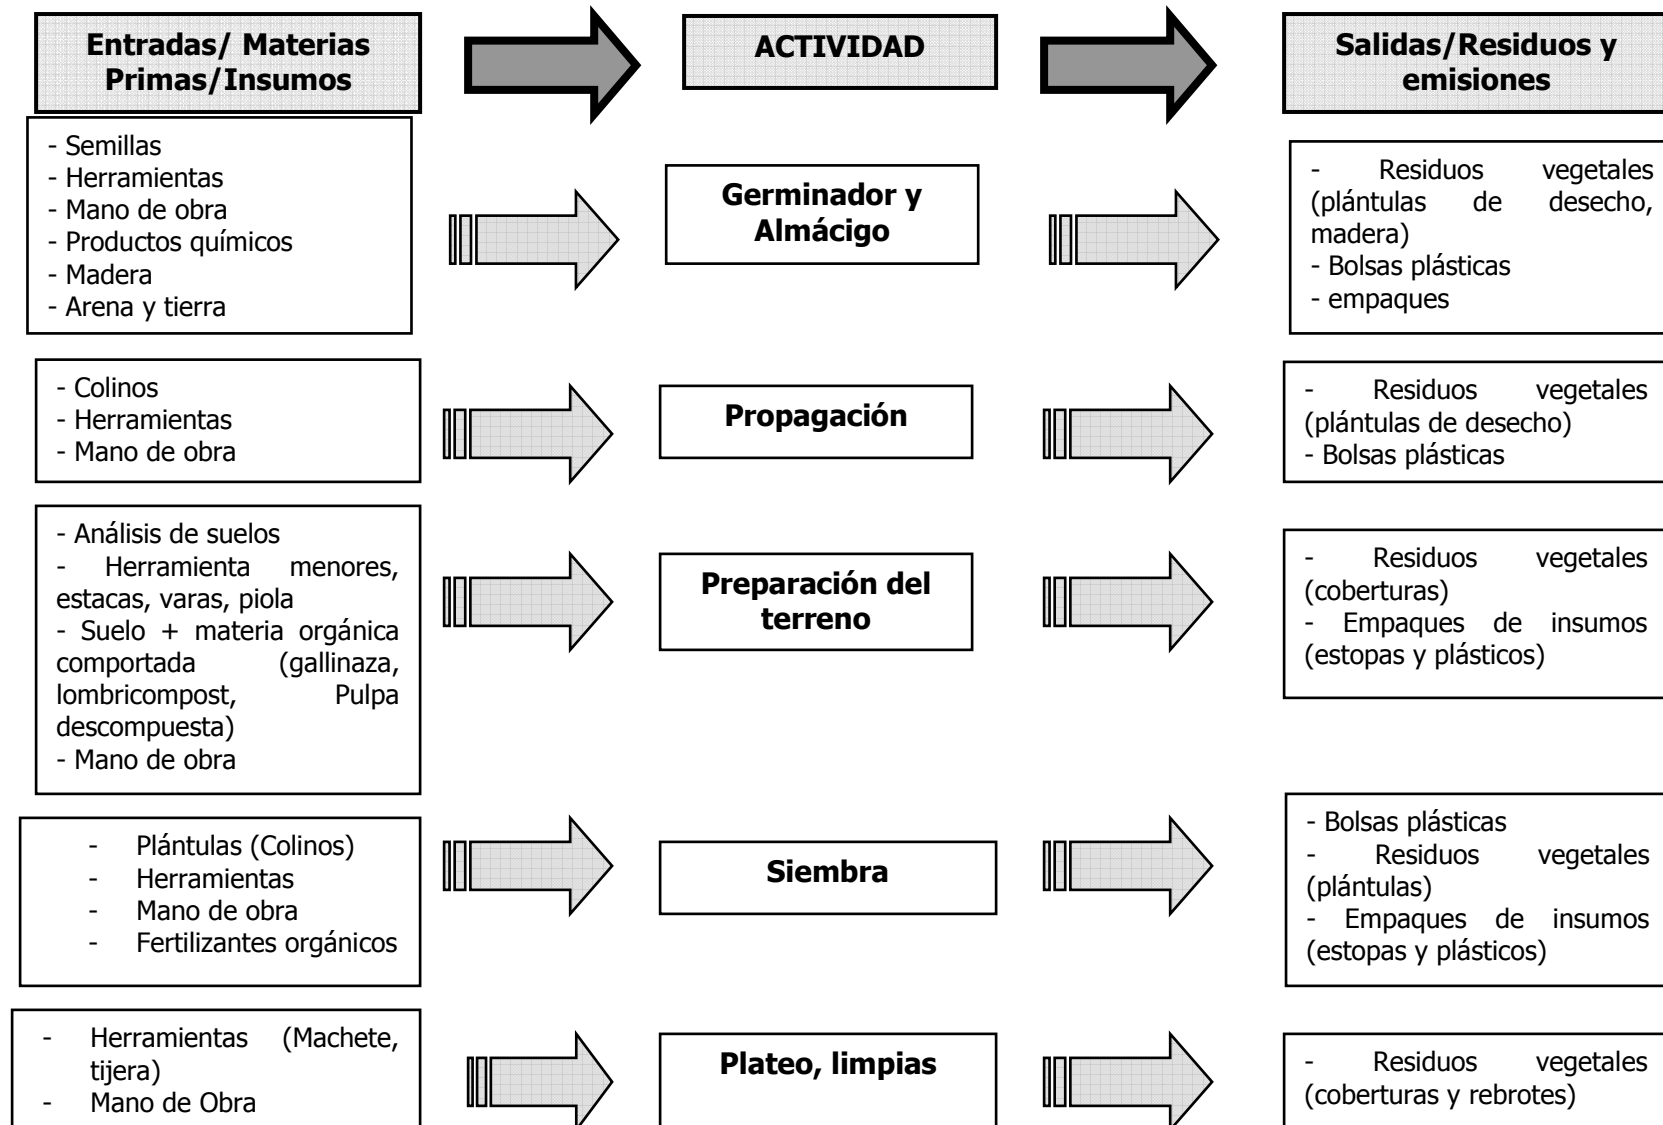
Entradas/ Materias Primas/Insumos

ACTIVIDAD

Salidas/Residuos y emisiones

- Semillas
- Herramientas
- Mano de obra
- Productos químicos
- Madera
- Arena y tierra

Germinador y Almácigo

- Residuos vegetales (plántulas de desecho, madera)
- Bolsas plásticas
- empaques

- Colinos
- Herramientas
- Mano de obra

Propagación

- Residuos vegetales (plántulas de desecho)
- Bolsas plásticas

- Análisis de suelos
- Herramienta menores, estacas, varas, piola
- Suelo + materia orgánica comportada (gallinaza, lombricompost, Pulpa descompuesta)
- Mano de obra

Preparación del terreno

- Residuos vegetales (coberturas)
- Empaques de insumos (estopas y plásticos)

- Plántulas (Colinos)
- Herramientas
- Mano de obra
- Fertilizantes orgánicos

Siembra

- Bolsas plásticas
- Residuos vegetales (plántulas)
- Empaques de insumos (estopas y plásticos)

- Herramientas (Machete, tijera)
- Mano de Obra

Plateo, limpias

- Residuos vegetales (coberturas y rebrotes)